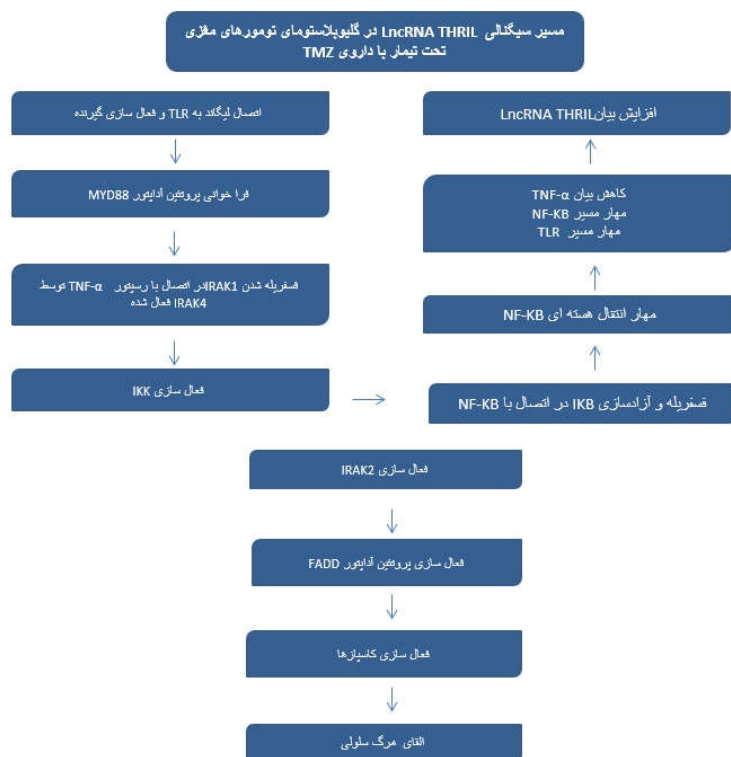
مسیر سیگنالی LncRNA THRIL در گلیوبلاستومای تومورهای مغزی تحت تیمار با داروی TMZ

اتصال لیگاند به TLR و فعال سازی گیرنده

فرا خوانی پروتئین آداپتور MYD88

فسفریله شدن IRAK1در اتصال با رسپتور TNF-α توسط IRAK4 فعال شده

فعال سازی IKK

افزایش بیانLncRNA THRIL

کاهش بیان TNF-α
مهار مسیر NF-KB
مهار مسیر TLR

مهار انتقال هسته ای NF-KB

فسفریله و آزادسازی IKB در اتصال با NF-KB

فعال سازی IRAK2

فعال سازی پروتئین آداپتور FADD

فعال سازی کاسپازها

القای مرگ سلولی